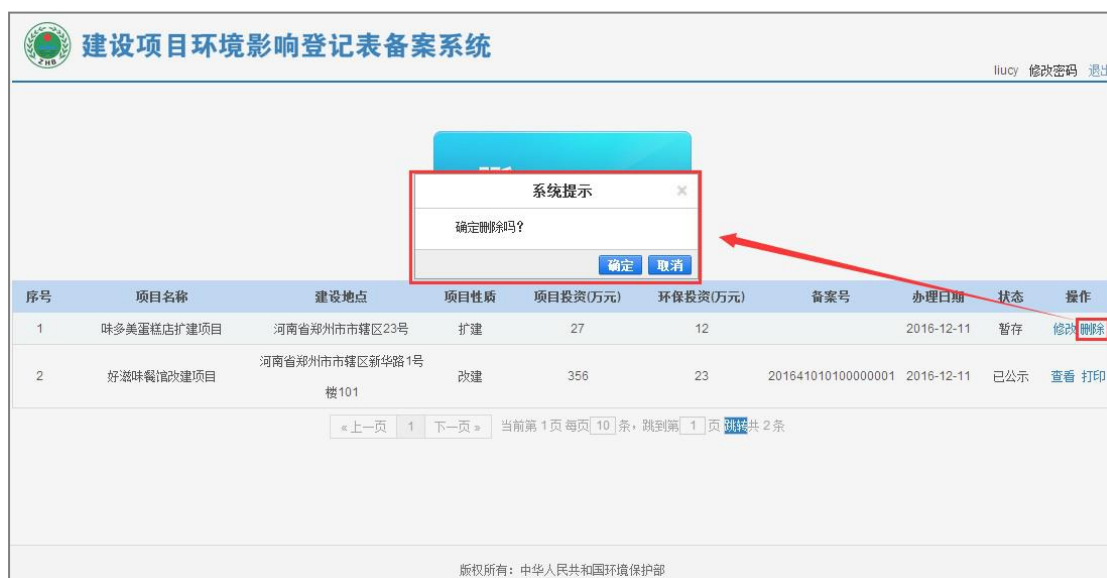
ZHB

建设项目环境影响登记表备案系统

liucy 修改密码 退出

系统提示 ×

确定删除吗？

确定 取消

| 序号 | 项目名称 | 建设地点 | 项目性质 | 项目投资(万元) | 环保投资(万元) | 备案号 | 办理日期 | 状态 | 操作 |
|---|---|---|---|---|---|---|---|---|---|
| 1 | 味多美蛋糕店扩建项目 | 河南省郑州市市辖区23号 | 扩建 | 27 | 12 | | 2016-12-11 | 暂存 | 修改 删除 |
| 2 | 好滋味餐馆改建项目 | 河南省郑州市市辖区新华路1号楼101 | 改建 | 356 | 23 | 201641010100000001 | 2016-12-11 | 已公示 | 查看 打印 |

« 上一页 1 下一页 » 当前第 1 页 每页 10 条，跳到第 1 页 跳转 共 2 条

版权所有：中华人民共和国环境保护部